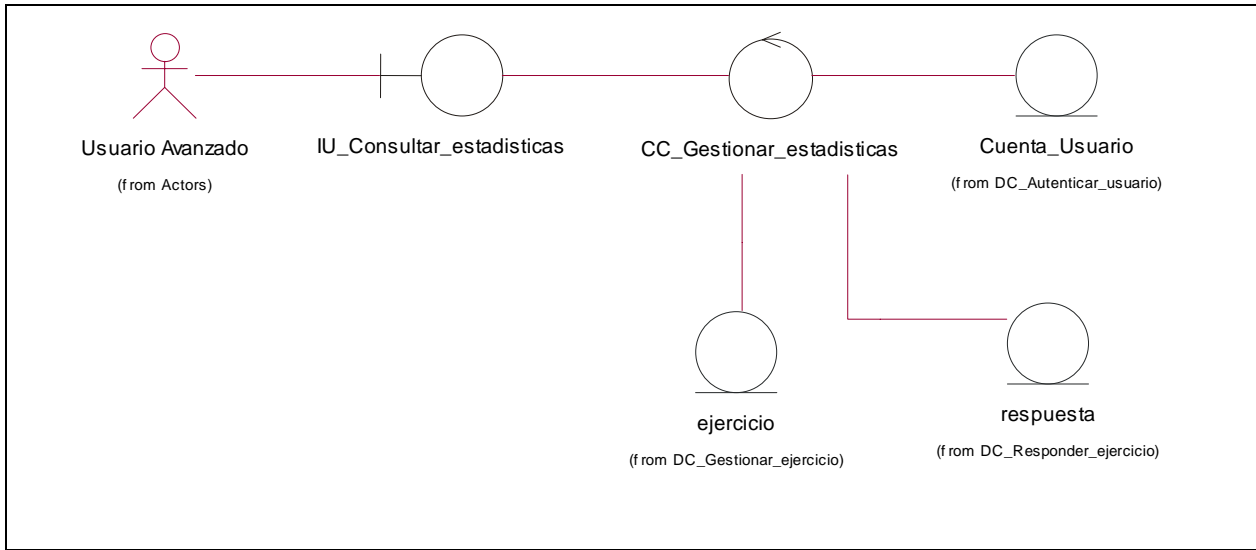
Usuario Avanzado
(f rom Actors)

IU_Consultar_estadisticas

CC_Gestionar_estadisticas

Cuenta_Usuario
(f rom DC_Autenticar_usuario)

ejercicio
(f rom DC_Gestionar_ejercicio)

respuesta
(f rom DC_Responder_ejercicio)